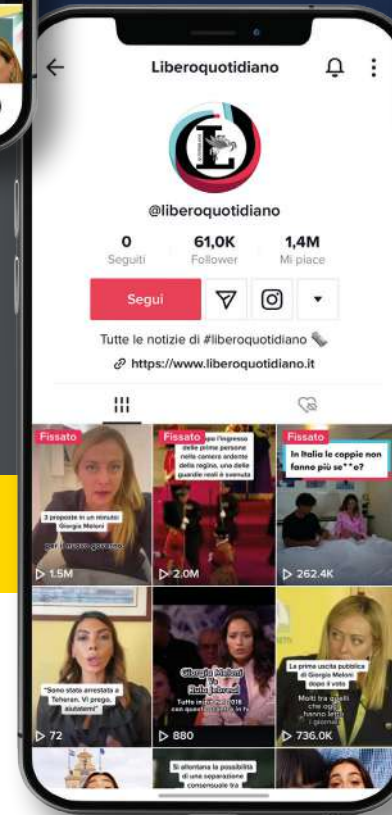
Liberoquotidiano

@liberoquotidiano

0
Seguiti

61,0K
Follower

1,4M
Mi piace

Segui

Tutte le notizie di #liberoquotidiano

https://www.liberoquotidiano.it

Fissato
3 proposte in un minuto: Giorgia Meloni
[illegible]
1.5M

Fissato
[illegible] l'ingresso delle prime persone nella camera ardente della regina, una delle guardie reali è svenuta
2.0M

Fissato
In Italia le coppie non fanno più se**o?
262.4K

"Sono stata arrestata a Teheran. Vi prego, aiutatemi"
72

Giorgia Meloni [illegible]
Tutte le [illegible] 2018 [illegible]
880

La prima uscita pubblica di Giorgia Meloni dopo il voto
Molti tra quelli che oggi hanno letto i giornali
736.0K

Si allontana la possibilità di una separazione consensuale tra